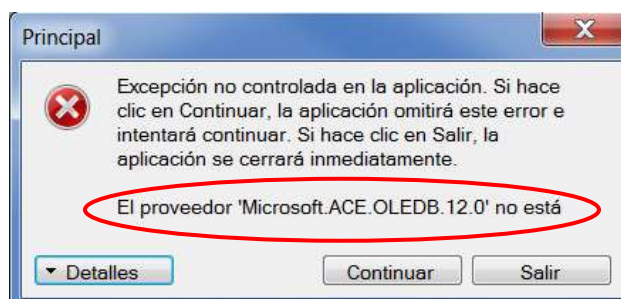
Principal

Excepción no controlada en la aplicación. Si hace clic en Continuar, la aplicación omitirá este error e intentará continuar. Si hace clic en Salir, la aplicación se cerrará inmediatamente.

El proveedor 'Microsoft.ACE.OLEDB.12.0' no está

Detalles

Continuar

Salir